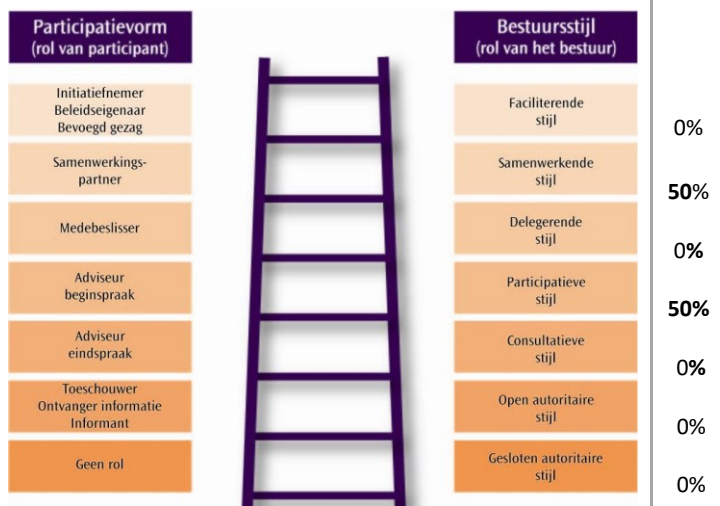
Participatievorm
(rol van participant)

Initiatiefnemer
Beleidseigenaar
Bevoegd gezag

Samenwerkingspartner

Medebeslisser

Adviseur
beginspraak

Adviseur
eindspraak

Toeschouwer
Ontvanger informatie
Informant

Geen rol

Bestuursstijl
(rol van het bestuur)

Faciliterende
stijl

Samenwerkende
stijl

Delegerende
stijl

Participatieve
stijl

Consultatieve
stijl

Open autoritaire
stijl

Gesloten autoritaire
stijl

0%

50%

0%

50%

0%

0%

0%